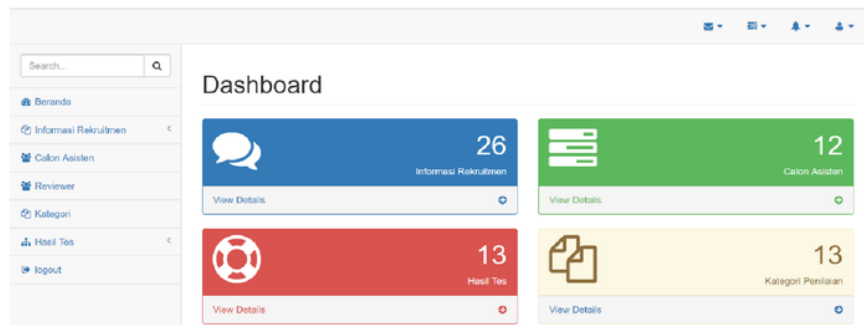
Search...

Beranda
Informasi Rekrutmen
Calon Asisten
Reviewer
Kategori
Hasil Tes
logout

Dashboard

26
Informasi Rekrutmen
View Details

12
Calon Asisten
View Details

13
Hasil Tes
View Details

13
Kategori Penilaian
View Details